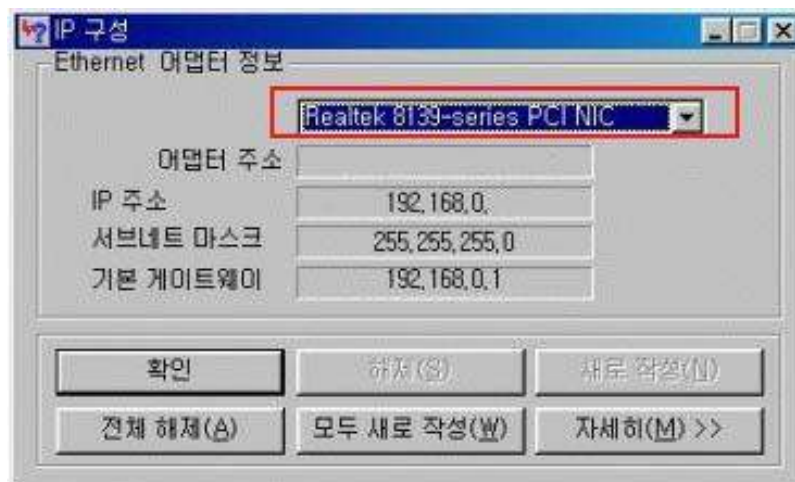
IP 구성

Ethernet 어댑터 정보

Realtek 8139-series PCI NIC

어댑터 주소

IP 주소 192,168,0,

서브네트 마스크 255,255,255,0

기본 게이트웨이 192,168,0,1

확인

해제(S)

새로 작성(N)

전체 해제(A)

모두 새로 작성(W)

자세히(M) >>